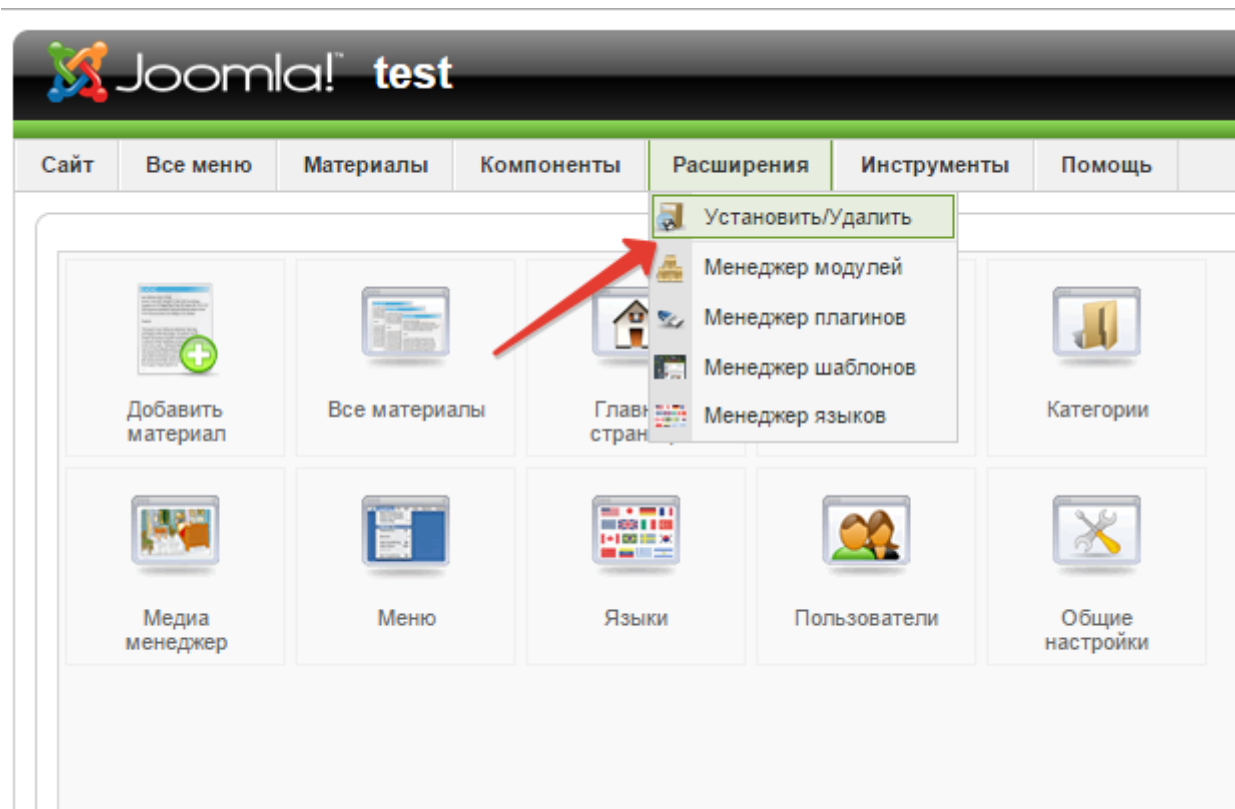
Joomla! test

Сайт | Все меню | Материалы | Компоненты | Расширения | Инструменты | Помощь

Установить/Удалить
Менеджер модулей
Менеджер плагинов
Менеджер шаблонов
Менеджер языков

Добавить материал
Все материалы
Главн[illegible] стран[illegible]
Категории
Медиа менеджер
Меню
Языки
Пользователи
Общие настройки